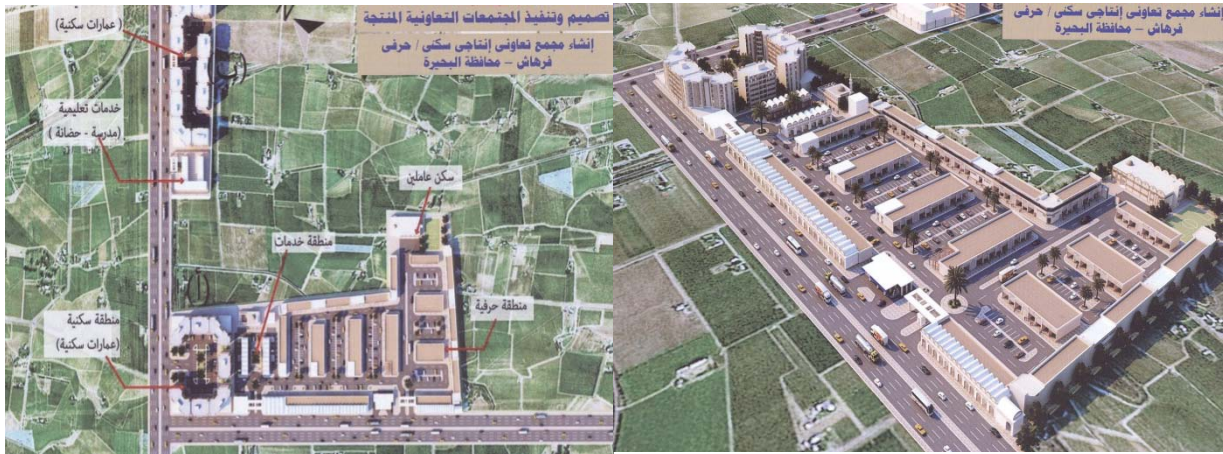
تصميم وتنفيذ المجتمعات التعاونية المنتجة
إنشاء مجمع تعاونى إنتاجى سكنى / حرفى
فرهاش - محافظة البحيرة

(عمارات سكنية)

خدمات تعليمية
(مدرسة - حضانة)

سكن عاملين

منطقة خدمات

منطقة حرفية

منطقة سكنية
(عمارات سكنية)

إنشاء مجمع تعاونى إنتاجى سكنى / حرفى
فرهاش - محافظة البحيرة